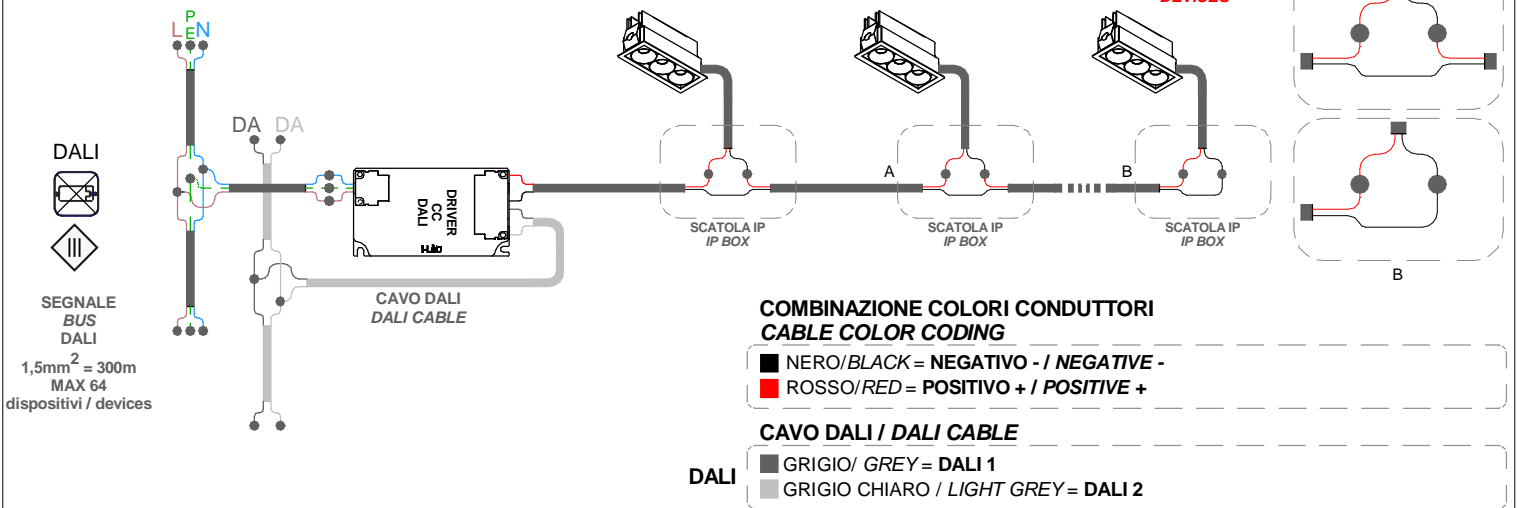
L PE N

DA DA

DALI

SEGNALE
*BUS*
DALI
1,5mm$^2$ = 300m
MAX 64
dispositivi / devices

DRIVER CC DALI

CAVO DALI
*DALI CABLE*

SCATOLA IP
*IP BOX*

A

SCATOLA IP
*IP BOX*

B

SCATOLA IP
*IP BOX*

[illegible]

B

COMBINAZIONE COLORI CONDUTTORI
*CABLE COLOR CODING*

NERO/*BLACK* = **NEGATIVO - / *NEGATIVE -***
ROSSO/*RED* = **POSITIVO + / *POSITIVE +***

CAVO DALI / *DALI CABLE*

DALI
GRIGIO/ *GREY* = **DALI 1**
GRIGIO CHIARO / *LIGHT GREY* = **DALI 2**